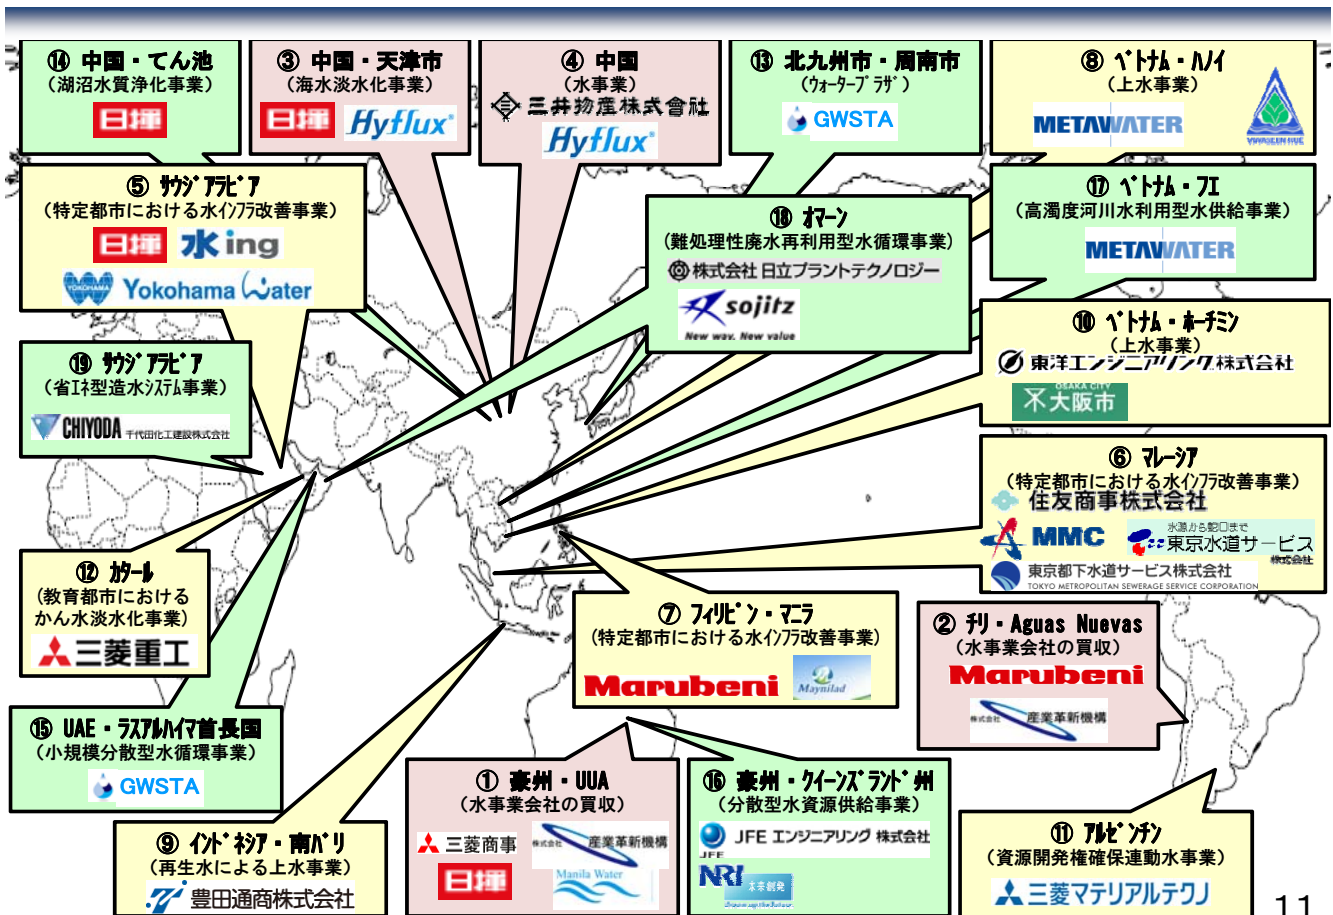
⑭ 中国・てん池
（湖沼水質浄化事業）
日揮

③ 中国・天津市
（海水淡水化事業）
日揮 Hyflux

④ 中国
（水事業）
三井物産株式會社
Hyflux

⑬ 北九州市・周南市
（ウォータープラザ）
GWSTA

⑧ ベトナム・ハノイ
（上水事業）
METAWATER
VIWASEEN HUE

⑤ サウジアラビア
（特定都市における水インフラ改善事業）
日揮 水ing
Yokohama Water

⑱ オマーン
（難処理性廃水再利用型水循環事業）
株式会社 日立プラントテクノロジー
sojitz
New way, New value

⑰ ベトナム・フエ
（高濁度河川水利用型水供給事業）
METAWATER

⑲ サウジアラビア
（省エネ型造水システム事業）
CHIYODA 千代田化工建設株式会社

⑩ ベトナム・ホーチミン
（上水事業）
東洋エンジニアリング株式会社
OSAKA CITY
大阪市

⑥ マレーシア
（特定都市における水インフラ改善事業）
住友商事株式会社
MMC
水源から蛇口まで
東京水道サービス株式会社
東京都下水道サービス株式会社
TOKYO METROPOLITAN SEWERAGE SERVICE CORPORATION

⑫ カタール
（教育都市における かん水淡水化事業）
三菱重工

⑦ フィリピン・マニラ
（特定都市における水インフラ改善事業）
Marubeni
Maynilad

② チリ・Aguas Nuevas
（水事業会社の買収）
Marubeni
株式会社 産業革新機構

⑮ UAE・ラスアルハイマ首長国
（小規模分散型水循環事業）
GWSTA

① 豪州・UUA
（水事業会社の買収）
三菱商事
株式会社 産業革新機構
日揮
Manila Water

⑯ 豪州・クイーンズランド州
（分散型水資源供給事業）
JFE エンジニアリング 株式会社
NRI 未来創発

⑨ インドネシア・南バリ
（再生水による上水事業）
豊田通商株式会社

⑪ アルゼンチン
（資源開発権確保連動水事業）
三菱マテリアルテクノ

11